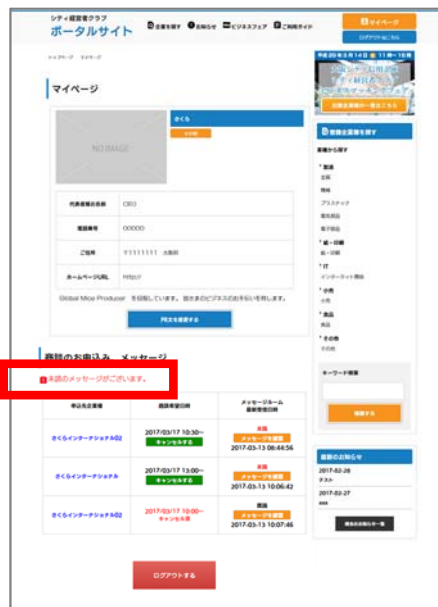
シティ経営者クラブ
ポータルサイト

企業を探す　お知らせ　ビジネスフェア　ご利用ガイド

マイページ
ログアウトはこちら

トップページ　マイページ

マイページ

NO IMAGE

さくら

代表者様の名前　CEO

電話番号　00000

ご住所　〒111111 大阪府

ホームページURL　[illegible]

Global Mice Producer を目指しています。皆さまのビジネスのお手伝いを致します。

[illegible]

商談のお申込み　メッセージ

未読のメッセージがございます。

| 申込先企業様 | 商談希望日時 | メッセージルーム 最終受信日時 |
|---|---|---|
| さくらインターナショナル02 | 2017/03/17 10:30～ キャンセルする | 未読 メッセージを確認 2017-03-13 06:44:56 |
| さくらインターナショナル | 2017/03/17 13:00～ キャンセルする | 未読 メッセージを確認 2017-03-13 10:06:42 |
| さくらインターナショナル02 | 2017/03/17 10:00～ キャンセル済 | 既読 メッセージを確認 2017-03-13 10:07:46 |

ログアウトする

平成29年3月14日 ● 11時～18時
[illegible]
出展企業様一覧はこちら

登録企業様を探す

業種から探す
製造
金属
機械
プラスチック
電気部品
電子部品
紙・印刷
紙・印刷
IT
インターネット関係
小売
小売
食品
食品
その他
その他

キーワード検索

検索する

最新のお知らせ
2017-02-28
テスト
2017-02-27
aaa

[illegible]